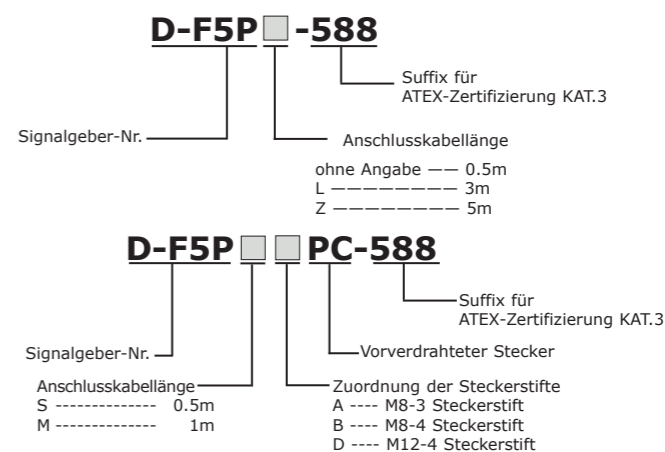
D-F5P□-588

Suffix für ATEX-Zertifizierung KAT.3

Signalgeber-Nr.

Anschlusskabellänge

ohne Angabe —— 0.5m
L ———————— 3m
Z ———————— 5m

D-F5P□□PC-588

Suffix für ATEX-Zertifizierung KAT.3

Signalgeber-Nr.

Vorverdrahteter Stecker

Anschlusskabellänge
S -------------- 0.5m
M -------------- 1m

Zuordnung der Steckerstifte
A ---- M8-3 Steckerstift
B ---- M8-4 Steckerstift
D ---- M12-4 Steckerstift